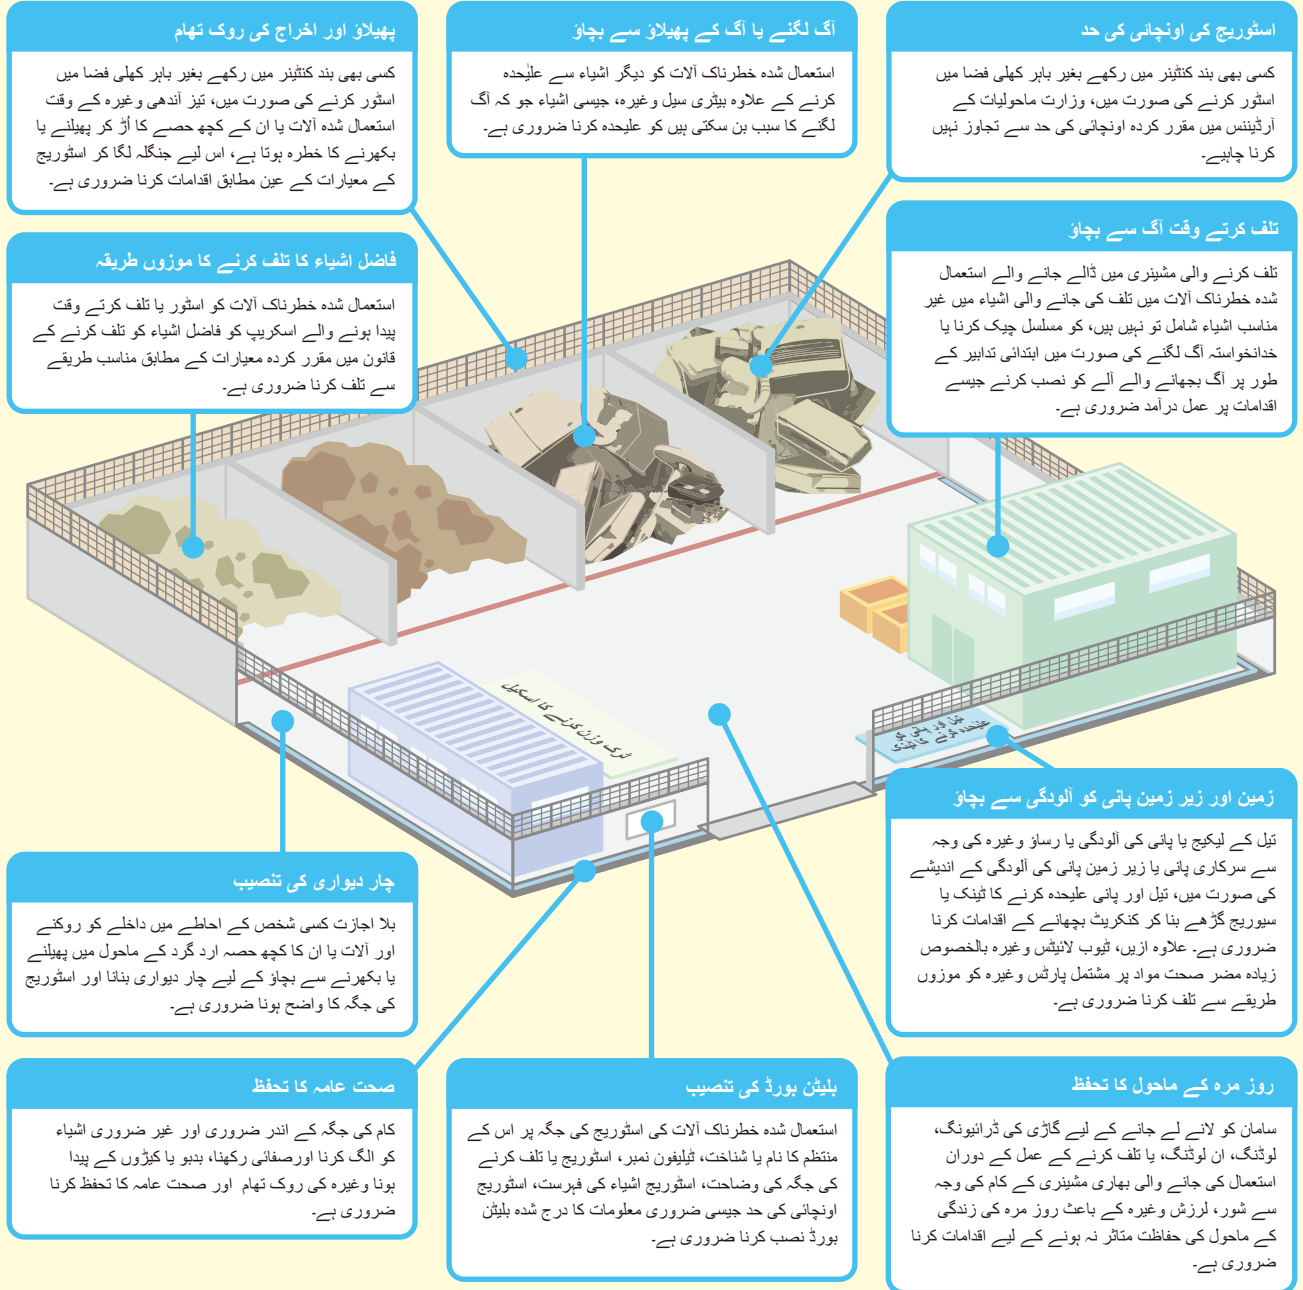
پھیلاؤ اور اخراج کی روک تھام

کسی بھی بند کنٹینر میں رکھے بغیر باہر کھلی فضا میں اسٹور کرنے کی صورت میں، تیز آندھی وغیرہ کے وقت استعمال شدہ آلات یا ان کے کچھ حصے کا اڑ کر پھیلنے یا بکھرنے کا خطرہ ہوتا ہے، اس لیے جنگلہ لگا کر اسٹوریج کے معیارات کے عین مطابق اقدامات کرنا ضروری ہے۔

آگ لگنے یا آگ کے پھیلاؤ سے بچاؤ

استعمال شدہ خطرناک آلات کو دیگر اشیاء سے علیٰحدہ کرنے کے علاوہ بیٹری سیل وغیرہ، جیسی اشیاء جو کہ آگ لگنے کا سبب بن سکتی ہیں کو علیحدہ کرنا ضروری ہے۔

اسٹوریج کی اونچائی کی حد

کسی بھی بند کنٹینر میں رکھے بغیر باہر کھلی فضا میں اسٹور کرنے کی صورت میں، وزارت ماحولیات کے آرڈیننس میں مقرر کردہ اونچائی کی حد سے تجاوز نہیں کرنا چاہیے۔

فاضل اشیاء کا تلف کرنے کا موزوں طریقہ

استعمال شدہ خطرناک آلات کو اسٹور یا تلف کرتے وقت پیدا ہونے والے اسکریپ کو فاضل اشیاء کو تلف کرنے کے قانون میں مقرر کردہ معیارات کے مطابق مناسب طریقے سے تلف کرنا ضروری ہے۔

تلف کرتے وقت آگ سے بچاؤ

تلف کرنے والی مشینری میں ڈالے جانے والے استعمال شدہ خطرناک آلات میں تلف کی جانے والی اشیاء میں غیر مناسب اشیاء شامل تو نہیں ہیں، کو مسلسل چیک کرنا یا خدانخواستہ آگ لگنے کی صورت میں ابتدائی تدابیر کے طور پر آگ بجھانے والے آلے کو نصب کرنے جیسے اقدامات پر عمل درآمد کرنا ضروری ہے۔

ٹرک وزن کرنے کا اسکیل

تیل اور پانی کو علیحدہ کرنے کا ٹینک

زمین اور زیر زمین پانی کو آلودگی سے بچاؤ

تیل کے لیکیج یا پانی کی آلودگی یا رساؤ وغیرہ کی وجہ سے سرکاری پانی یا زیر زمین پانی کی آلودگی کے اندیشے کی صورت میں، تیل اور پانی علیحدہ کرنے کا ٹینک یا سیوریج گڑھے بنا کر کنکریٹ بچھانے کے اقدامات کرنا ضروری ہے۔ علاوہ ازیں، ٹیوب لائیٹس وغیرہ بالخصوص زیادہ مضر صحت مواد پر مشتمل پارٹس وغیرہ کو موزوں طریقے سے تلف کرنا ضروری ہے۔

چار دیواری کی تنصیب

بلا اجازت کسی شخص کے احاطے میں داخلے کو روکنے اور آلات یا ان کا کچھ حصہ ارد گرد کے ماحول میں پھیلنے یا بکھرنے سے بچاؤ کے لیے چار دیواری بنانا اور اسٹوریج کی جگہ کا واضح ہونا ضروری ہے۔

صحت عامہ کا تحفظ

کام کی جگہ کے اندر ضروری اور غیر ضروری اشیاء کو الگ کرنا اورصفائی رکھنا، بدبو یا کیڑوں کے پیدا ہونا وغیرہ کی روک تھام اور صحت عامہ کا تحفظ کرنا ضروری ہے۔

بلیٹن بورڈ کی تنصیب

استعمال شدہ خطرناک آلات کی اسٹوریج کی جگہ پر اس کے منتظم کا نام یا شناخت، ٹیلیفون نمبر، اسٹوریج یا تلف کرنے کی جگہ کی وضاحت، اسٹوریج اشیاء کی فہرست، اسٹوریج اونچائی کی حد جیسی ضروری معلومات کا درج شدہ بلیٹن بورڈ نصب کرنا ضروری ہے۔

روز مرہ کے ماحول کا تحفظ

سامان کو لانے لے جانے کے لیے گاڑی کی ڈرائیونگ، لوڈنگ، ان لوڈنگ، یا تلف کرنے کے عمل کے دوران استعمال کی جانے والی بھاری مشینری کے کام کی وجہ سے شور، لرزش وغیرہ کے باعث روز مرہ کی زندگی کے ماحول کی حفاظت متاثر نہ ہونے کے لیے اقدامات کرنا ضروری ہے۔